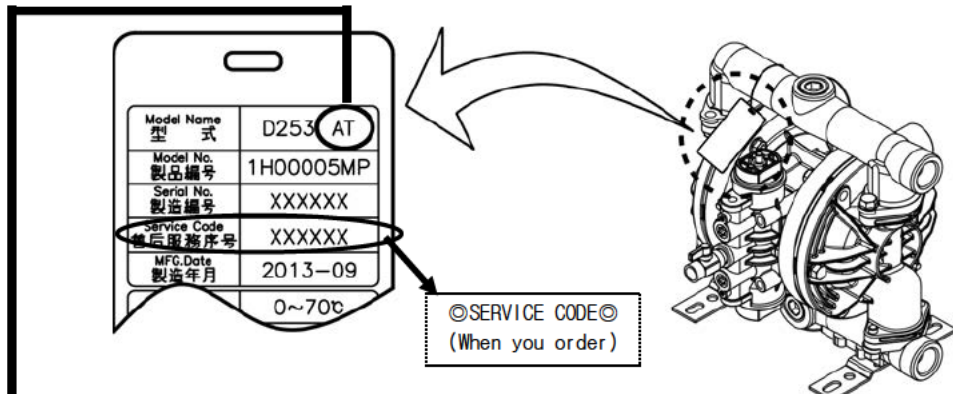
| Model Name 型式 | D253 AT |
|---|---|
| Model No. 製品編号 | 1H00005MP |
| Serial No. 製造編号 | XXXXXX |
| Service Code 售后服務序号 | XXXXXX |
| MFC.Date 製造年月 | 2013−09 |
| | 0~70℃ |

◎SERVICE CODE◎
(When you order)